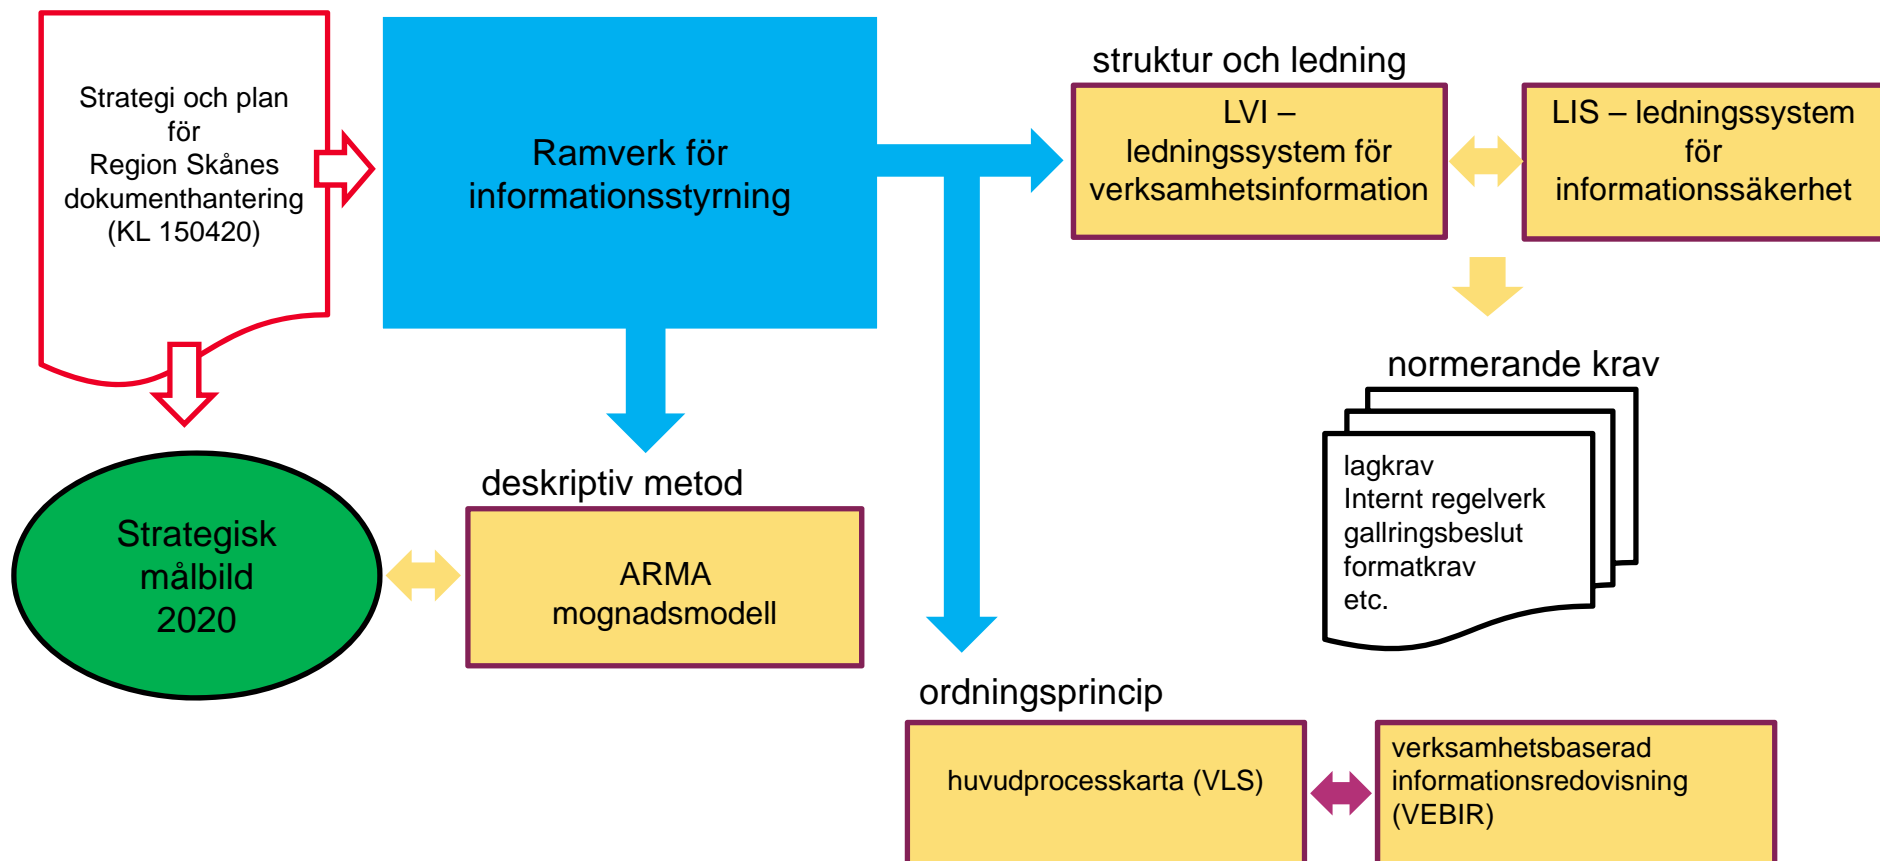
Strategi och plan för Region Skånes dokumenthantering (KL 150420)

Ramverk för informationsstyrning

struktur och ledning

LVI – ledningssystem för verksamhetsinformation

LIS – ledningssystem för informationssäkerhet

normerande krav

lagkrav
Internt regelverk
gallringsbeslut
formatkrav
etc.

Strategisk målbild 2020

deskriptiv metod

ARMA mognadsmodell

ordningsprincip

huvudprocesskarta (VLS)

verksamhetsbaserad informationsredovisning (VEBIR)